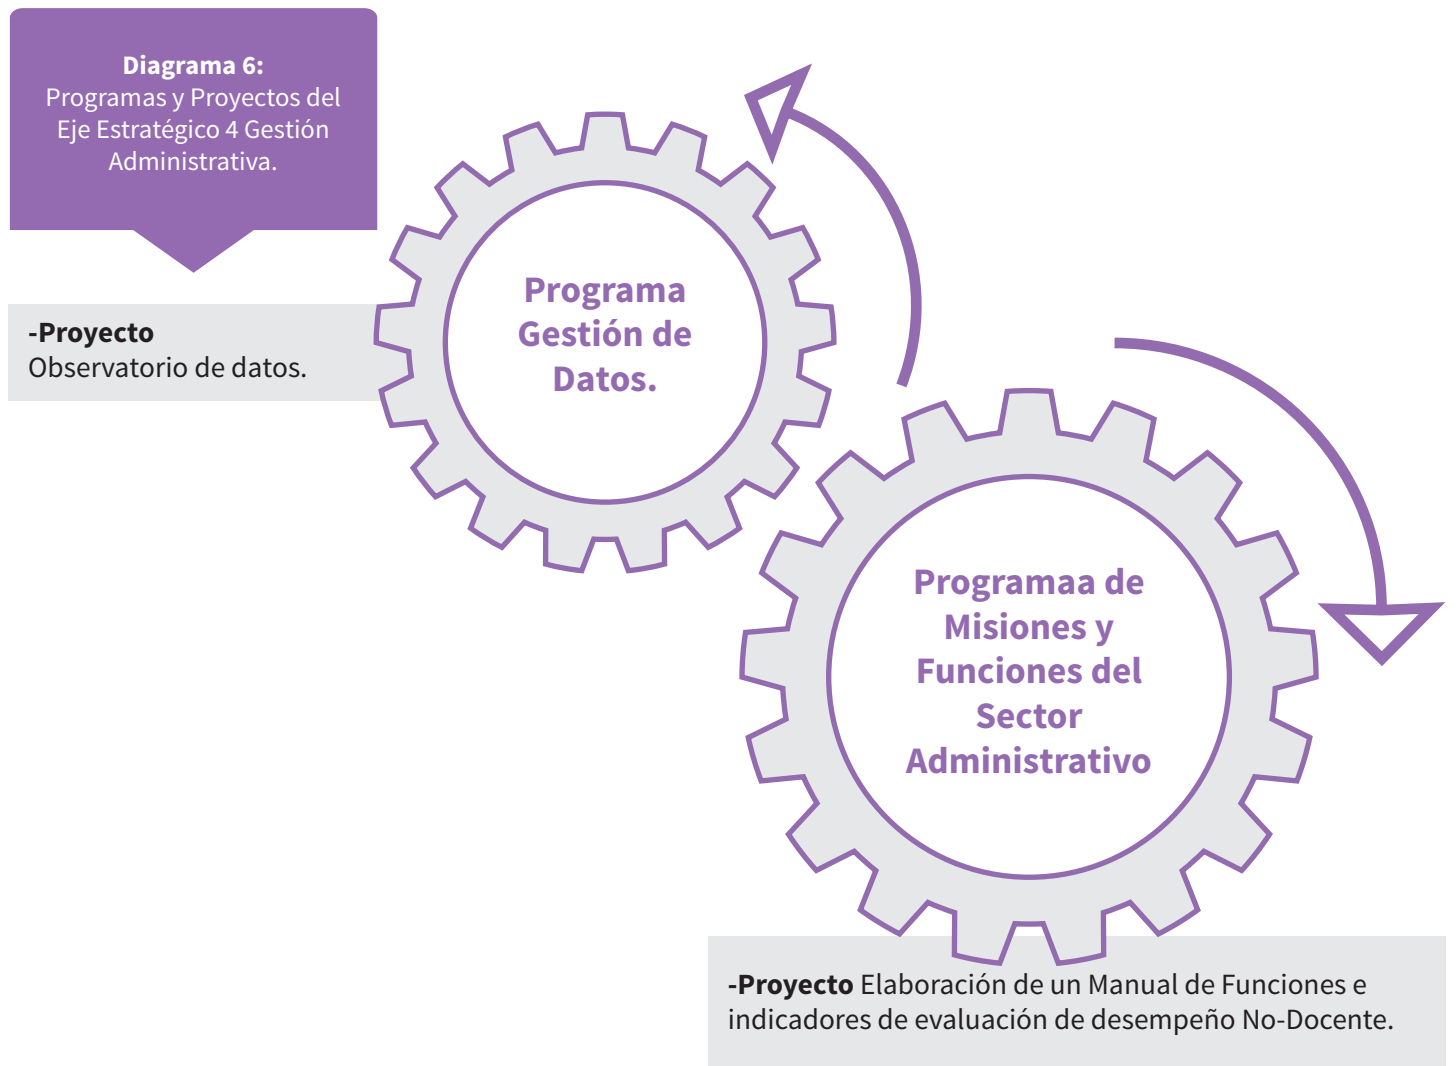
Diagrama 6:
Programas y Proyectos del Eje Estratégico 4 Gestión Administrativa.

-Proyecto
Observatorio de datos.

Programa Gestión de Datos.

Programaa de Misiones y Funciones del Sector Administrativo

-Proyecto Elaboración de un Manual de Funciones e indicadores de evaluación de desempeño No-Docente.